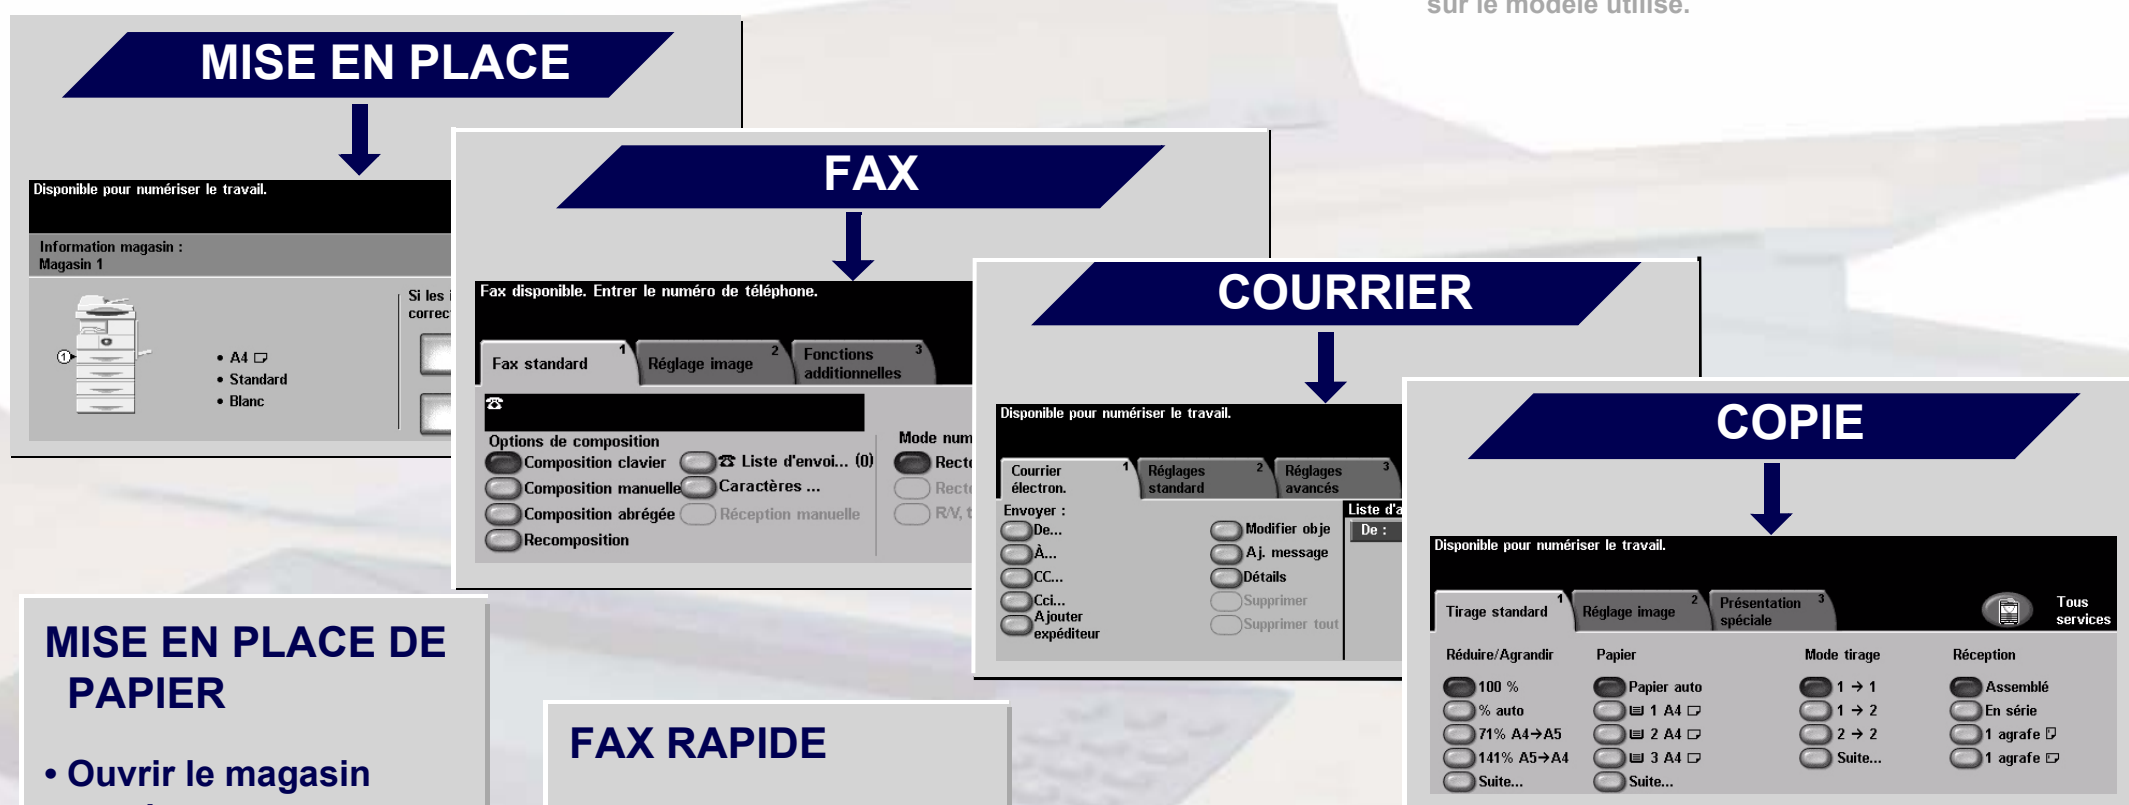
sur le modèle utilisé.

MISE EN PLACE

Disponible pour numériser le travail.

Information magasin :
Magasin 1

• A4
• Standard
• Blanc

Si les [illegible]
correc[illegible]

FAX

Fax disponible. Entrer le numéro de téléphone.

Fax standard 1
Réglage image 2
Fonctions additionnelles 3

Options de composition
Composition clavier
Composition manuelle
Composition abrégée
Recomposition
Liste d'envoi... (0)
Caractères ...
Réception manuelle

Mode num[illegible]
Recto
Recto
R/V, t

COURRIER

Disponible pour numériser le travail.

Courrier électron. 1
Réglages standard 2
Réglages avancés 3

Envoyer :
De...
À...
CC...
Cci...
Ajouter expéditeur
Modifier obje
Aj. message
Détails
Supprimer
Supprimer tout

Liste d'a
De :

COPIE

Disponible pour numériser le travail.

Tirage standard 1
Réglage image 2
Présentation spéciale 3
Tous services

Réduire/Agrandir
100 %
% auto
71% A4→A5
141% A5→A4
Suite...

Papier
Papier auto
1 A4
2 A4
3 A4
Suite...

Mode tirage
1 → 1
1 → 2
2 → 2
Suite...

Réception
Assemblé
En série
1 agrafe
1 agrafe

MISE EN PLACE DE PAPIER

• Ouvrir le magasin

FAX RAPIDE